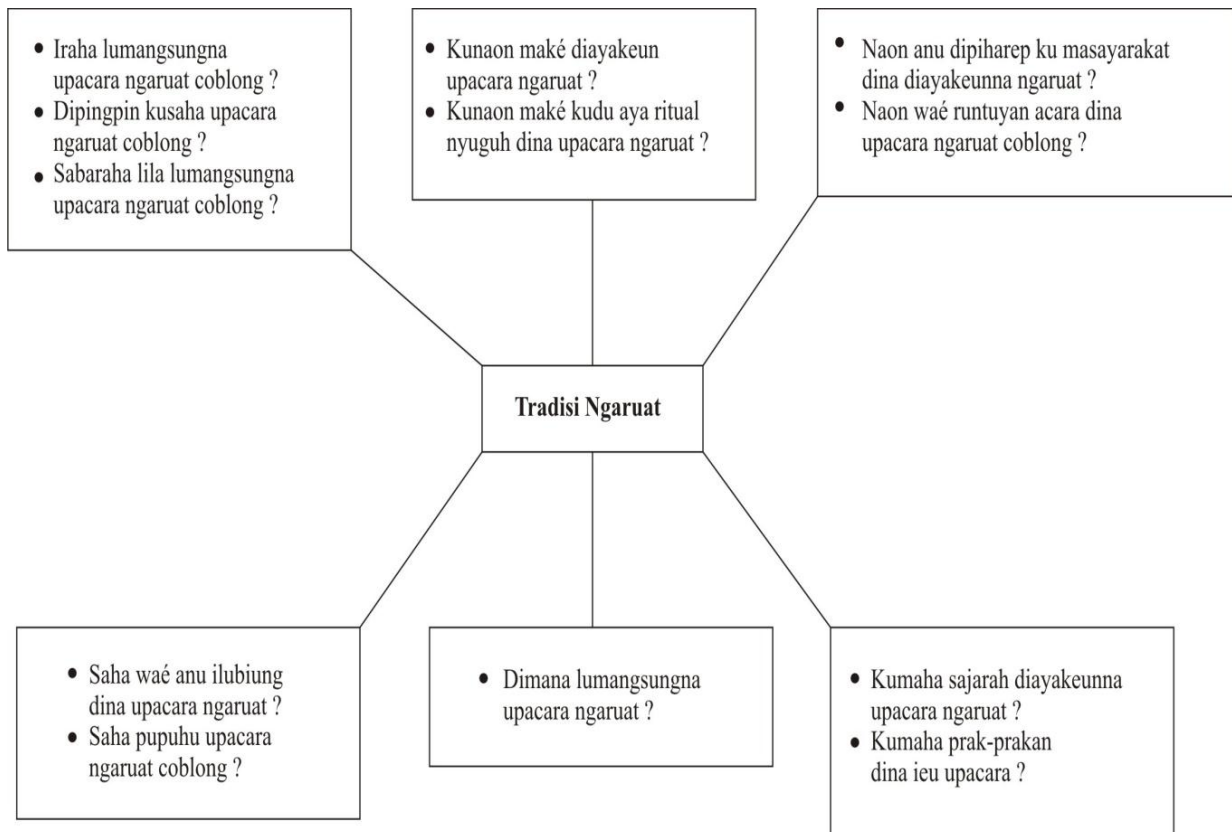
• Iraha lumangsungna upacara ngaruat coblong ?
• Dipingpin kusaha upacara ngaruat coblong ?
• Sabaraha lila lumangsungna upacara ngaruat coblong ?

• Kunaon maké diayakeun upacara ngaruat ?
• Kunaon maké kudu aya ritual nyuguh dina upacara ngaruat ?

• Naon anu dipiharep ku masayarakat dina diayakeunna ngaruat ?
• Naon waé runtuyan acara dina upacara ngaruat coblong ?

Tradisi Ngaruat

• Saha waé anu ilubiung dina upacara ngaruat ?
• Saha pupuhu upacara ngaruat coblong ?

• Dimana lumangsungna upacara ngaruat ?

• Kumaha sajarah diayakeunna upacara ngaruat ?
• Kumaha prak-prakan dina ieu upacara ?